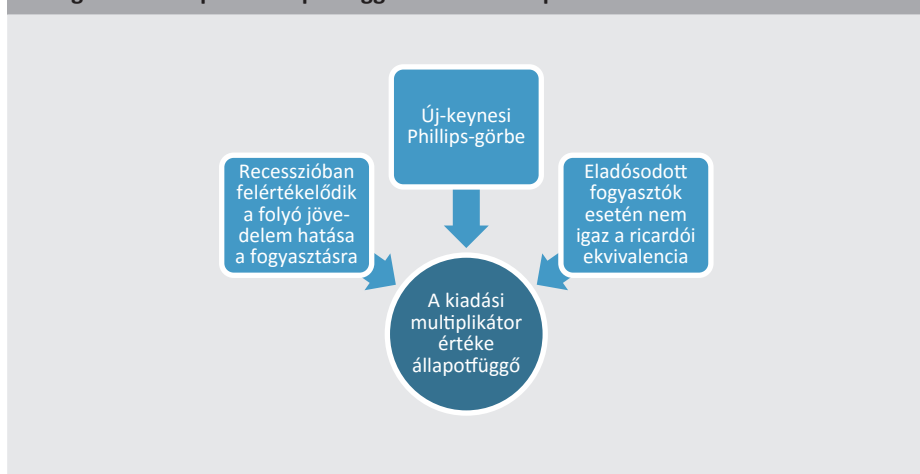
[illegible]

Új-keynesi Phillips-görbe

Recesszióban felértékelődik a folyó jövedelem hatása a fogyasztásra

Eladósodott fogyasztók esetén nem igaz a ricardói ekvivalencia

A kiadási multiplikátor értéke állapotfüggő